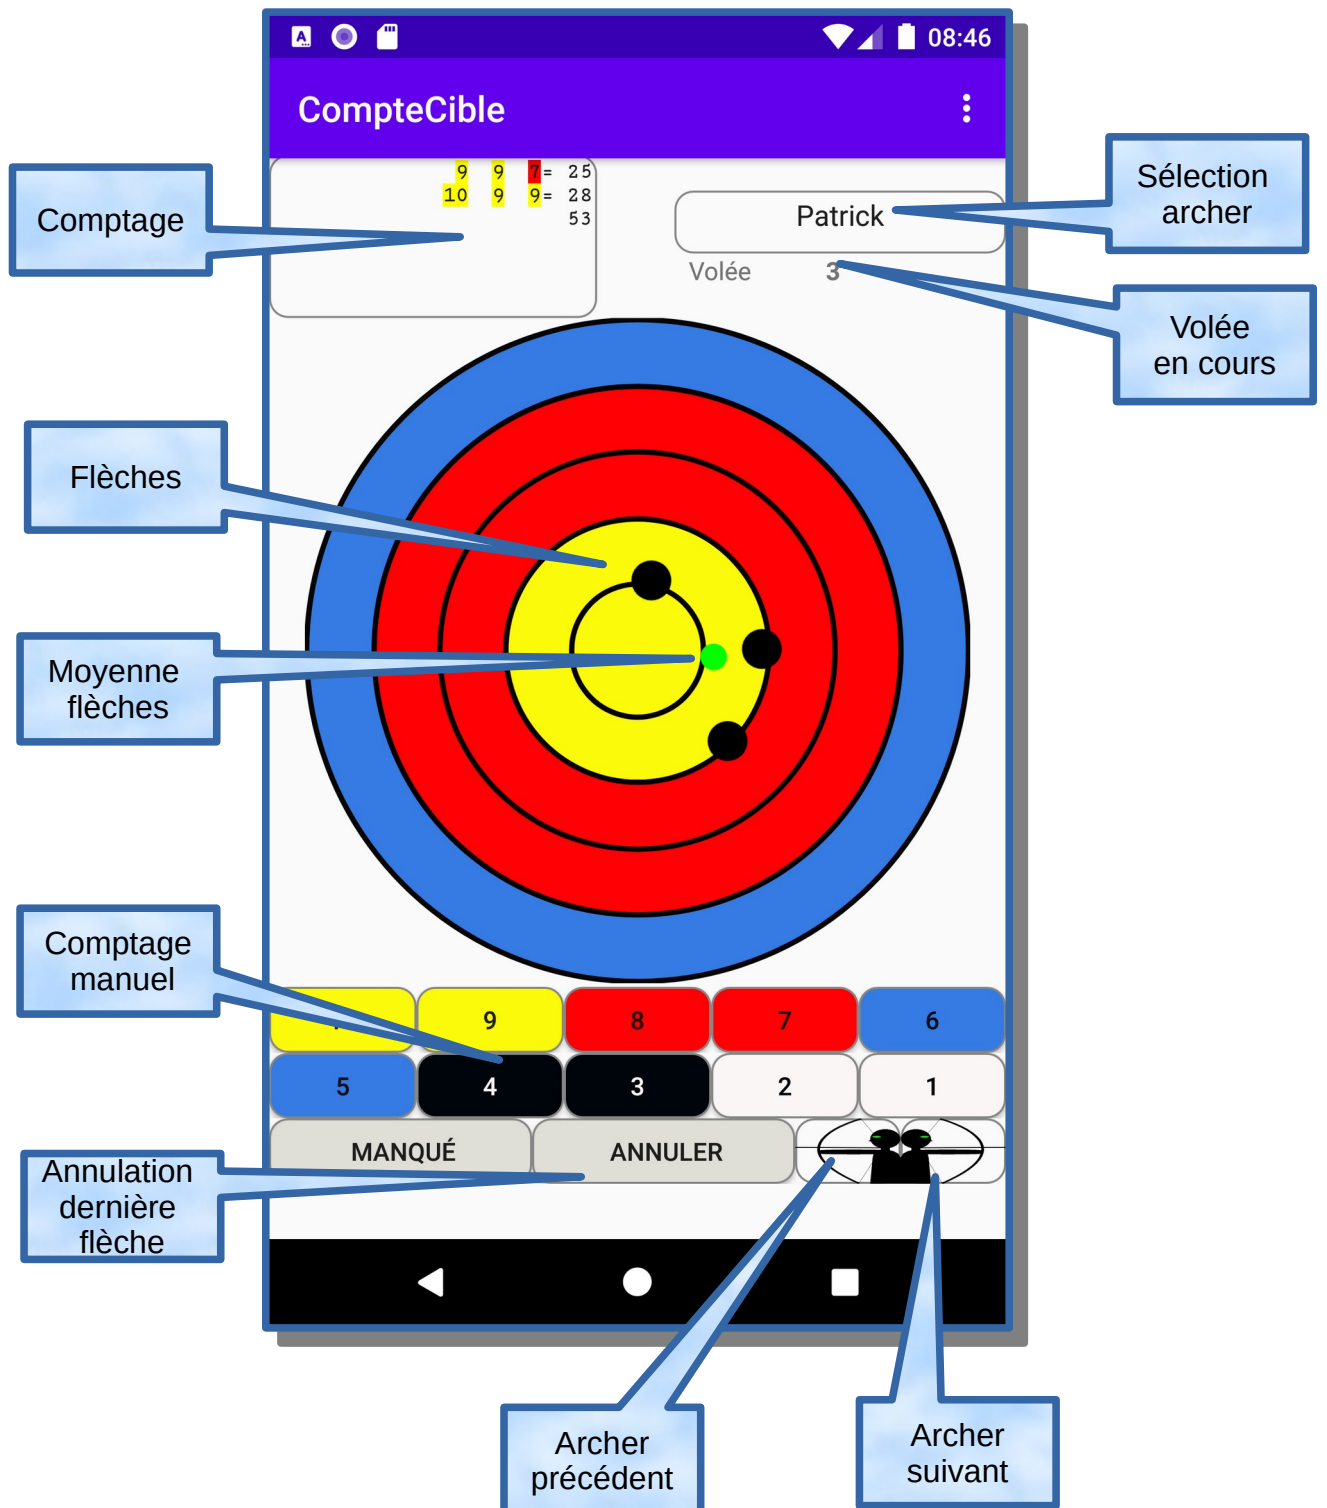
08:46

CompteCible

| | | | |
|---|---|---|---|
| 9 | 9 | 7= | 25 |
| 10 | 9 | 9= | 28 |
| | | | 53 |

Patrick

Volée 3

Comptage

Sélection archer

Volée en cours

Flèches

Moyenne flèches

Comptage manuel

| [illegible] | 9 | 8 | 7 | 6 |
|---|---|---|---|---|
| 5 | 4 | 3 | 2 | 1 |

MANQUÉ

ANNULER

Annulation dernière flèche

Archer précédent

Archer suivant